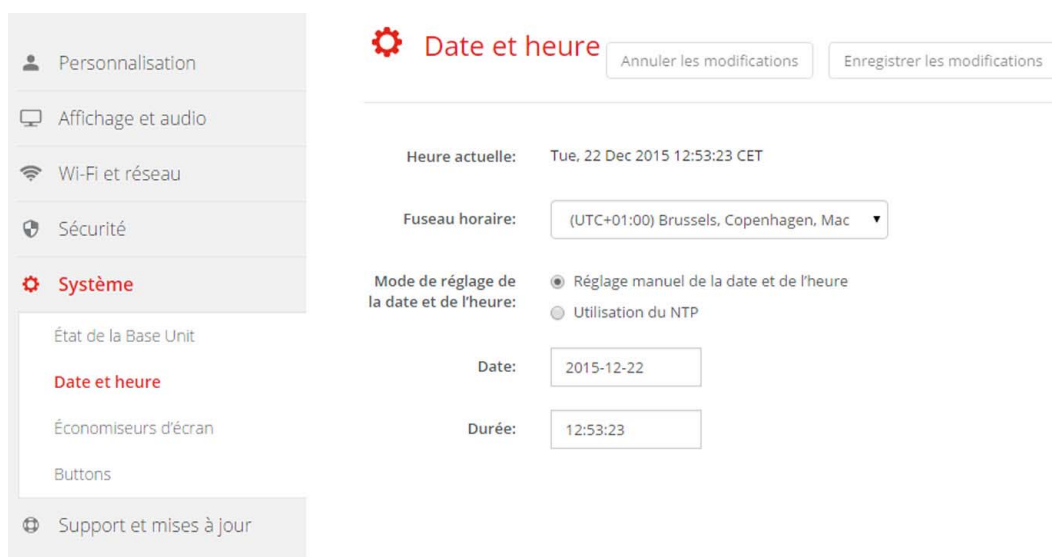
Personnalisation

Affichage et audio

Wi-Fi et réseau

Sécurité

Système

État de la Base Unit

Date et heure

Économiseurs d'écran

Buttons

Support et mises à jour

Date et heure

Annuler les modifications

Enregistrer les modifications

Heure actuelle: Tue, 22 Dec 2015 12:53:23 CET

Fuseau horaire: (UTC+01:00) Brussels, Copenhagen, Mac

Mode de réglage de la date et de l'heure:
Réglage manuel de la date et de l'heure
Utilisation du NTP

Date: 2015-12-22

Durée: 12:53:23